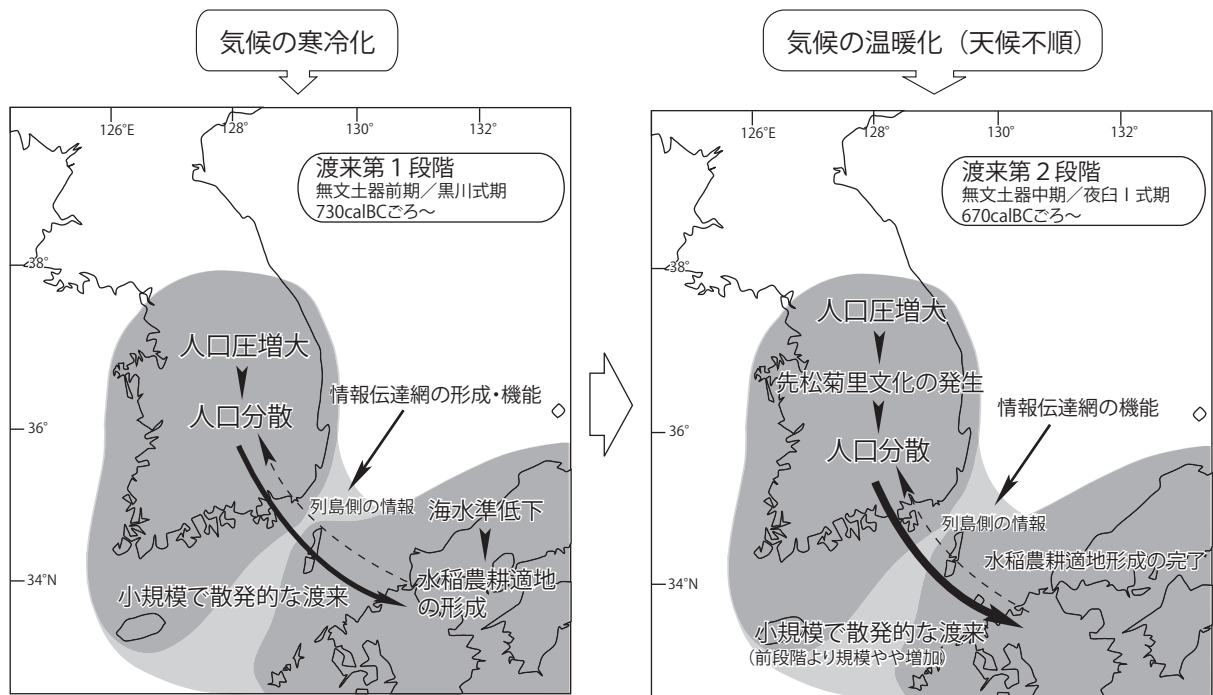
気候の寒冷化

126°E
128°
130°
132°
38°
36°
34°N

渡来第１段階
無文土器前期／黒川式期
730calBCごろ〜

人口圧増大
人口分散
情報伝達網の形成・機能
列島側の情報
海水準低下
水稲農耕適地の形成
小規模で散発的な渡来

気候の温暖化（天候不順）

126°E
128°
130°
132°
38°
36°
34°N

渡来第２段階
無文土器中期／夜臼Ⅰ式期
670calBCごろ〜

人口圧増大
先松菊里文化の発生
人口分散
情報伝達網の機能
列島側の情報
水稲農耕適地形成の完了
小規模で散発的な渡来
（前段階より規模やや増加）